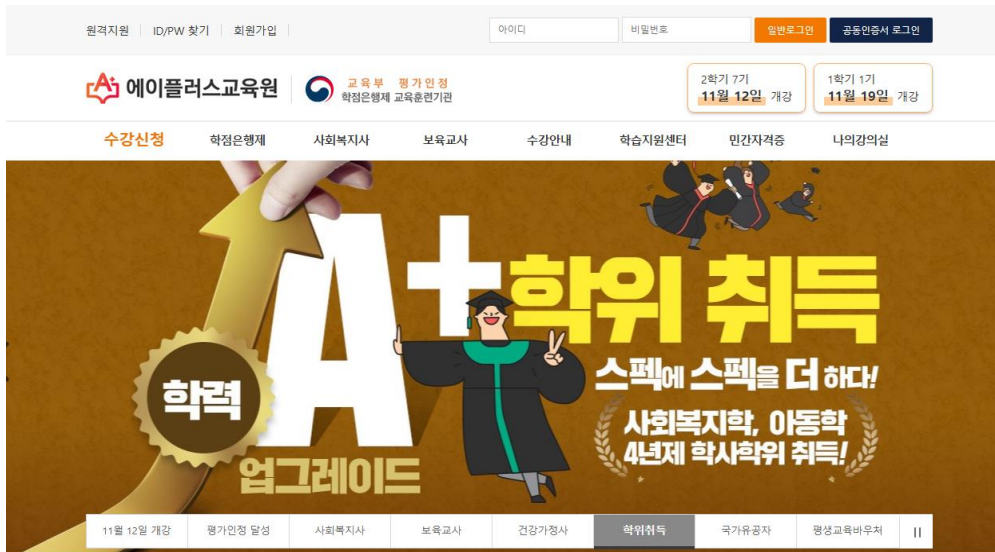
원격지원 | ID/PW 찾기 | 회원가입

아이디
비밀번호
일반로그인
공동인증서 로그인

에이플러스교육원
교육부 평가인정
학점은행제 교육훈련기관

2학기 7기
11월 12일 개강

1학기 1기
11월 19일 개강

수강신청 학점은행제 사회복지사 보육교사 수강안내 학습지원센터 민간자격증 나의강의실

A+ 학위 취득
학력
업그레이드
스펙에 스펙을 더 하다!
사회복지학, 아동학
4년제 학사학위 취득!

11월 12일 개강 | 평가인정 달성 | 사회복지사 | 보육교사 | 건강가정사 | 학위취득 | 국가유공자 | 평생교육바우처 | II